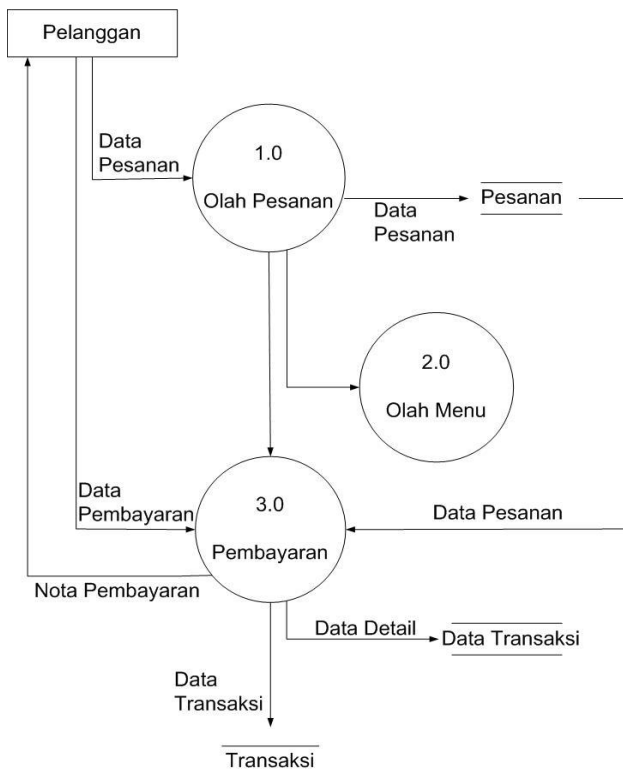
Pelanggan

Data Pesanan

1.0

Olah Pesanan

Data Pesanan

Pesanan

2.0

Olah Menu

Data Pembayaran

3.0

Pembayaran

Data Pesanan

Nota Pembayaran

Data Detail

Data Transaksi

Data Transaksi

Transaksi